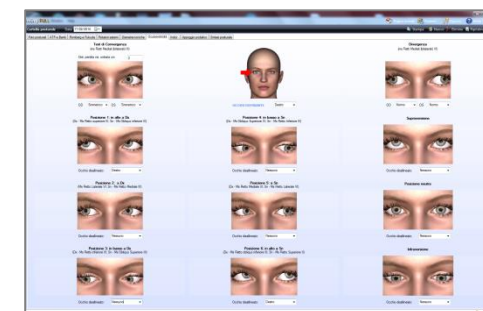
Test di Convergenza

Divergenza

Posizione 1: in alto a Dx

Posizione 4: in basso a Sx

Sopraversione

Posizione 2: a Dx

Posizione 5: a Sx

Posizione neutra

Posizione 3: in basso a Dx

Posizione 6: in alto a Sx

Infraversione

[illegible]